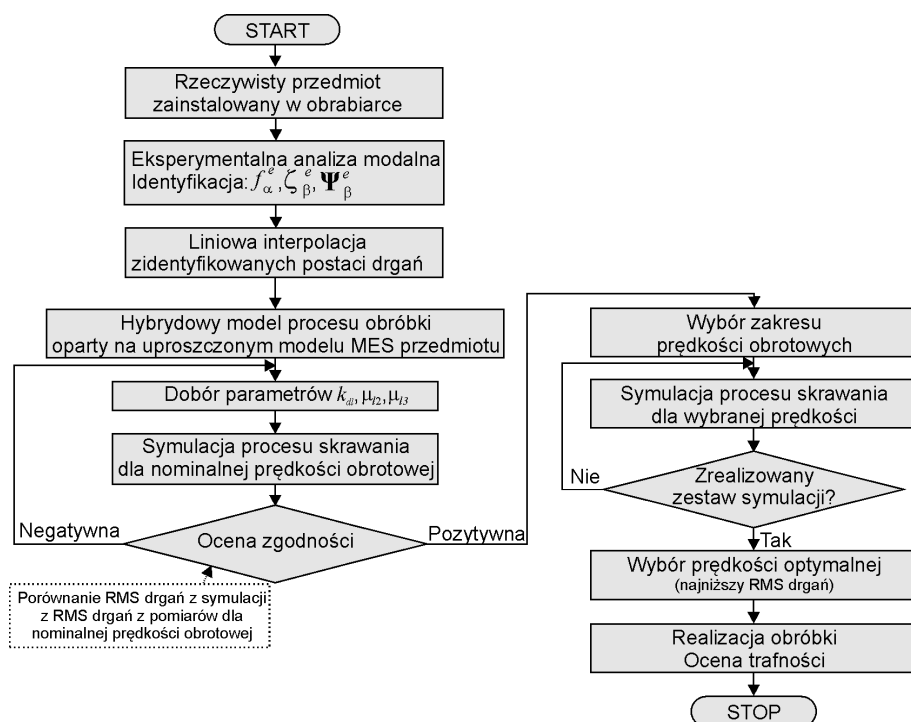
START

Rzeczywisty przedmiot zainstalowany w obrabiarce

Eksperymentalna analiza modalna
Identyfikacja: $f_{\alpha}^{e}, \zeta_{\beta}^{e}, \mathbf{\Psi}_{\beta}^{e}$

Liniowa interpolacja zidentyfikowanych postaci drgań

Hybrydowy model procesu obróbki oparty na uproszczonym modelu MES przedmiotu

Dobór parametrów $k_{di}, \mu_{l2}, \mu_{l3}$

Symulacja procesu skrawania dla nominalnej prędkości obrotowej

Negatywna

Ocena zgodności

Pozytywna

Porównanie RMS drgań z symulacji z RMS drgań z pomiarów dla nominalnej prędkości obrotowej

Wybór zakresu prędkości obrotowych

Symulacja procesu skrawania dla wybranej prędkości

Nie

Zrealizowany zestaw symulacji?

Tak

Wybór prędkości optymalnej
(najniższy RMS drgań)

Realizacja obróbki
Ocena trafności

STOP